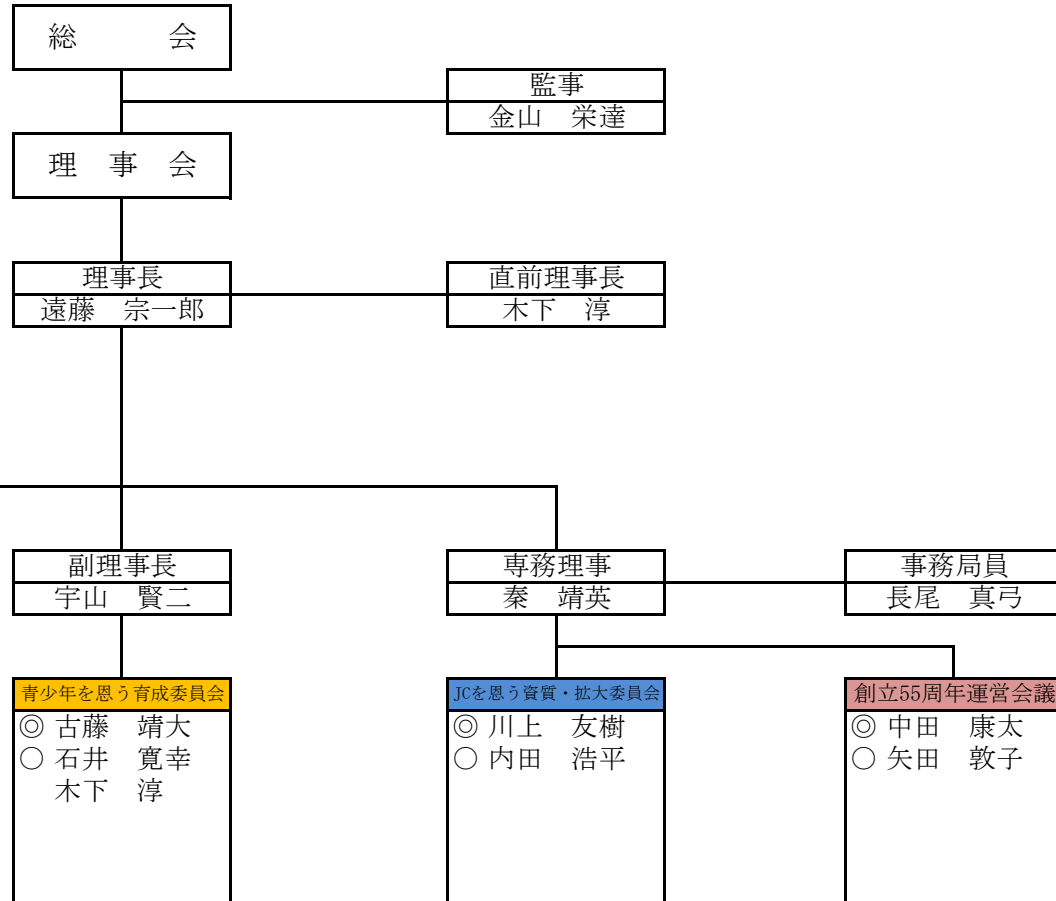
総　　会

監事
金山　栄達

理　事　会

理事長
遠藤　宗一郎

直前理事長
木下　淳

副理事長
宇山　賢二

専務理事
秦　靖英

事務局員
長尾　真弓

青少年を思う育成委員会
◎ 古藤　靖大
○ 石井　寛幸
木下　淳

JCを思う資質・拡大委員会
◎ 川上　友樹
○ 内田　浩平

創立55周年運営会議
◎ 中田　康太
○ 矢田　敦子